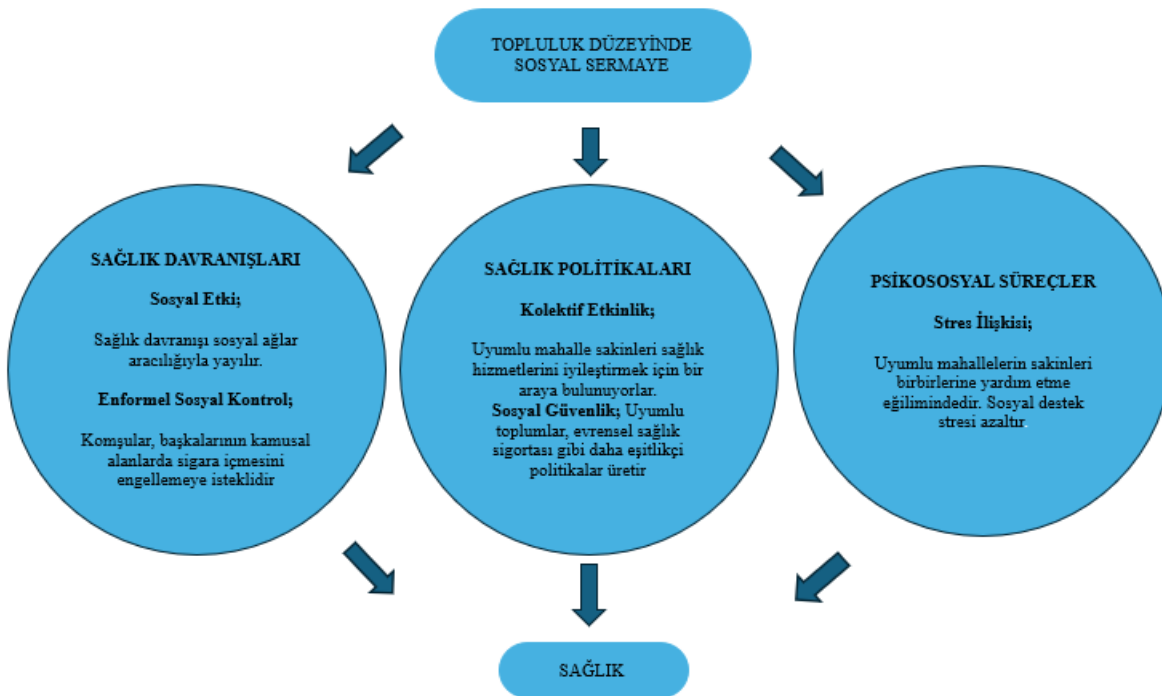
TOPLULUK DÜZEYİNDE SOSYAL SERMAYE

SAĞLIK DAVRANIŞLARI

Sosyal Etki;

Sağlık davranışı sosyal ağlar aracılığıyla yayılır.

Enformel Sosyal Kontrol;

Komşular, başkalarının kamusal alanlarda sigara içmesini engellemeye isteklidir

SAĞLIK POLİTİKALARI

Kolektif Etkinlik;

Uyumlu mahalle sakinleri sağlık hizmetlerini iyileştirmek için bir araya bulunuyorlar.

Sosyal Güvenlik; Uyumlu toplumlar, evrensel sağlık sigortası gibi daha eşitlikçi politikalar üretir

PSİKOSOSYAL SÜREÇLER

Stres İlişkisi;

Uyumlu mahallelerin sakinleri birbirlerine yardım etme eğilimindedir. Sosyal destek stresi azaltır.

SAĞLIK